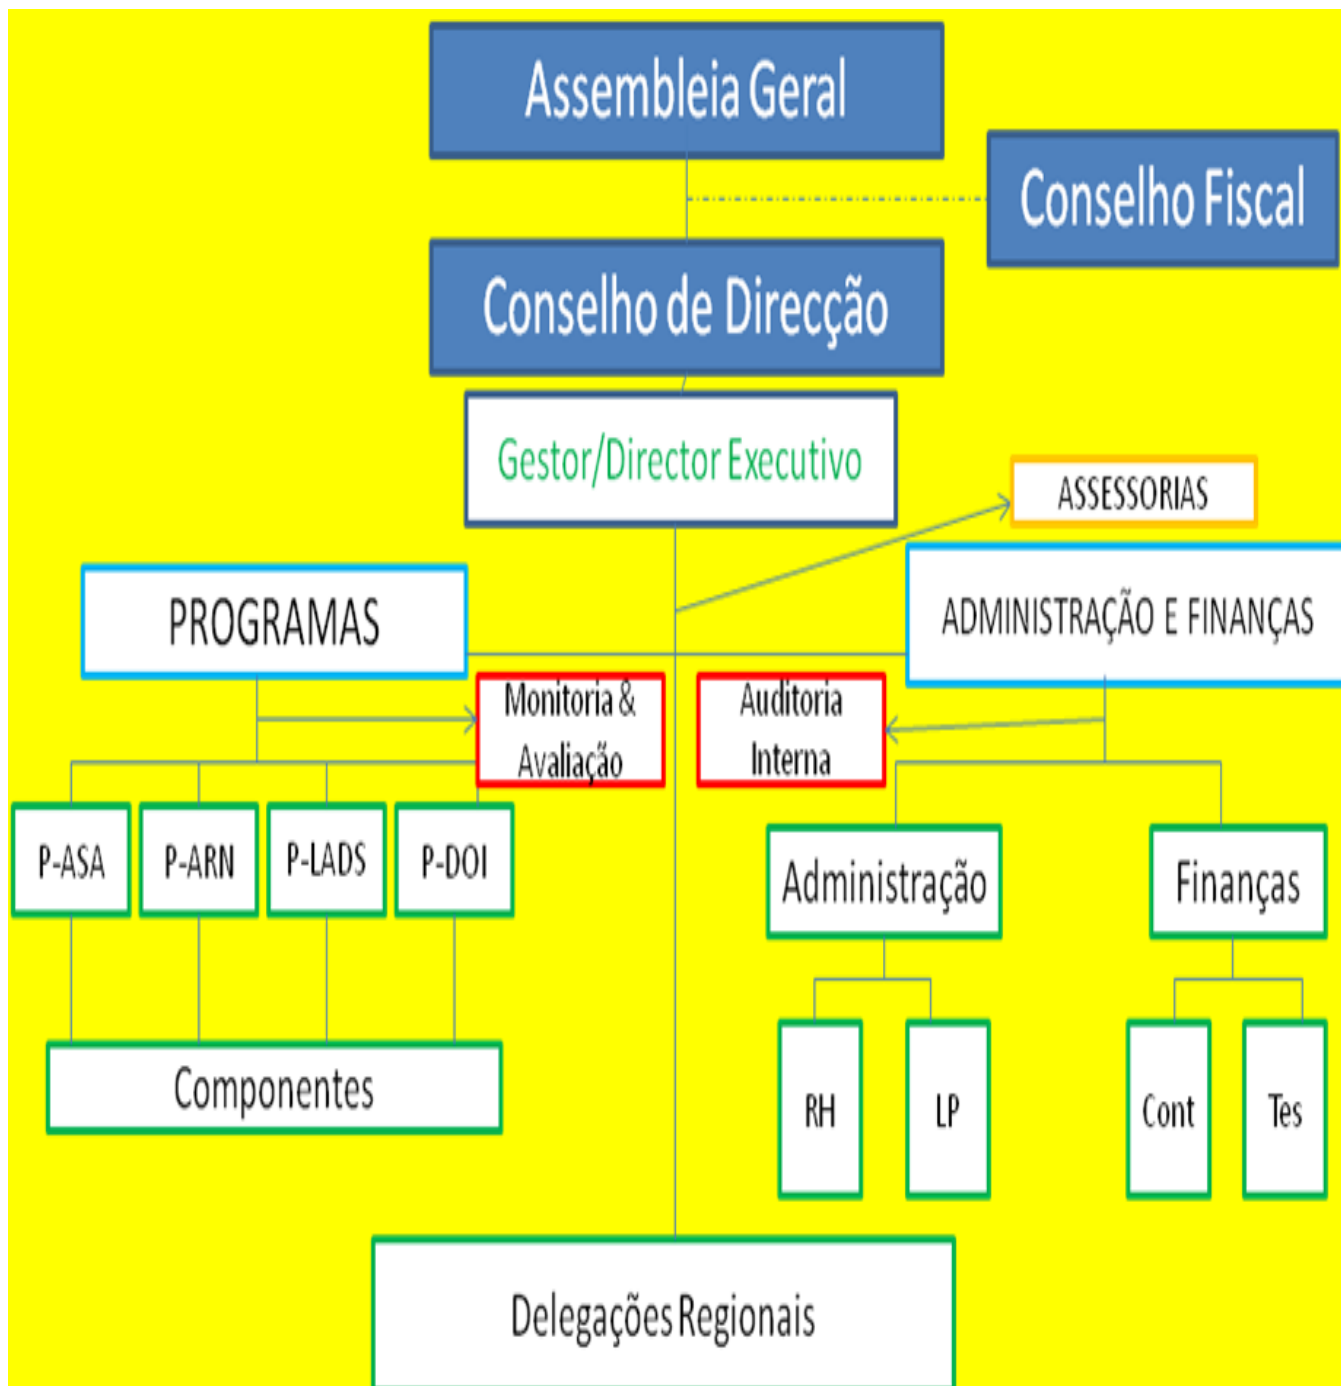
Assembleia Geral

Conselho Fiscal

Conselho de Direcção

Gestor/Director Executivo

ASSESSORIAS

PROGRAMAS

ADMINISTRAÇÃO E FINANÇAS

Monitoria & Avaliação

Auditoria Interna

P-ASA

P-ARN

P-LADS

P-DOI

Administração

Finanças

Componentes

RH

LP

Cont

Tes

Delegações Regionais